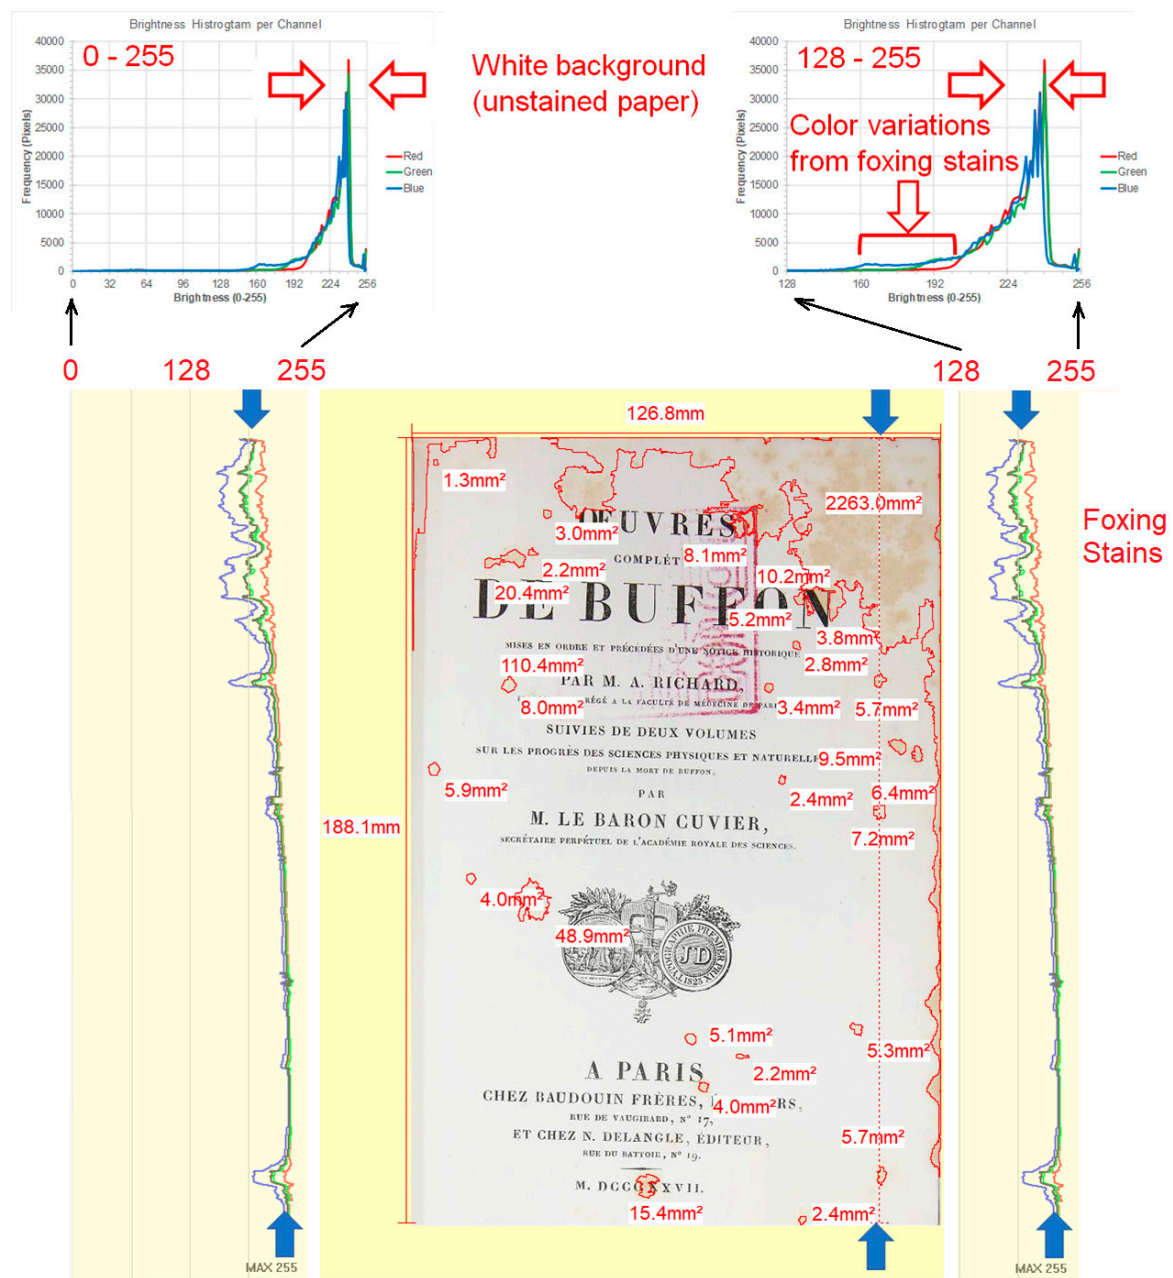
Brightness Histrogtam per Channel

40000
35000
30000
25000
20000
15000
10000
5000
0

0 - 255

Frequency (Pixels)

Red
Green
Blue

0 32 64 96 128 160 192 224 256
Brightness (0-255)

White background (unstained paper)

Brightness Histrogtam per Channel

40000
35000
30000
25000
20000
15000
10000
5000
0

128 - 255

Color variations from foxing stains

Frequency (Pixels)

Red
Green
Blue

128 160 192 224 256
Brightness (0-255)

0 128 255

128 255

126.8mm

1.3mm²

2263.0mm²

ŒUVRES

3.0mm²

COMPLÈTES

8.1mm²

2.2mm²

10.2mm²

20.4mm²

DE BUFFON

5.2mm²

3.8mm²

MISES EN ORDRE ET PRÉCÉDÉES D'UNE NOTICE HISTORIQUE

110.4mm²

2.8mm²

PAR M. A. RICHARD,

8.0mm²

AGRÉGÉ A LA FACULTÉ DE MÉDECINE DE PARIS

3.4mm²

5.7mm²

SUIVIES DE DEUX VOLUMES

SUR LES PROGRÈS DES SCIENCES PHYSIQUES ET NATURELLES

9.5mm²

DEPUIS LA MORT DE BUFFON,

5.9mm²

PAR

2.4mm²

6.4mm²

188.1mm

M. LE BARON CUVIER,

SECRÉTAIRE PERPÉTUEL DE L'ACADÉMIE ROYALE DES SCIENCES.

7.2mm²

4.0mm²

48.9mm²

JD

5.1mm²

5.3mm²

A PARIS

2.2mm²

CHEZ BAUDOUIN FRÈRES, ÉDITEURS,

4.0mm²

RUE DE VAUGIRARD, N° 17,

ET CHEZ N. DELANGLE, ÉDITEUR,

5.7mm²

RUE DU BATTOIR, N° 19.

M. DCCCXXVII.

15.4mm²

2.4mm²

Foxing Stains

MAX 255

MAX 255